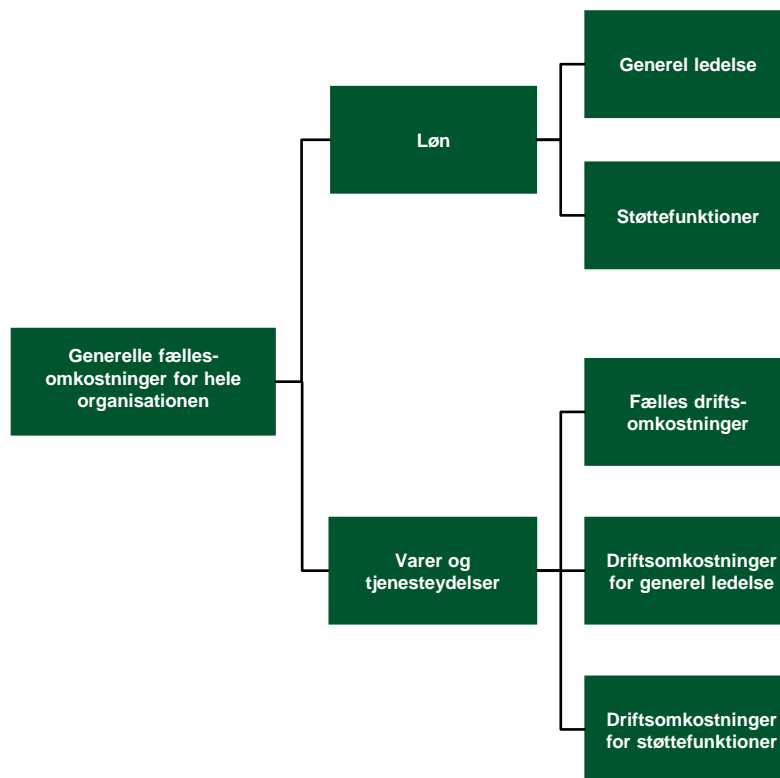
Generelle fællesomkostninger for hele organisationen

Løn

Generel ledelse

Støttefunktioner

Varer og tjenesteydelser

Fælles driftsomkostninger

Driftsomkostninger for generel ledelse

Driftsomkostninger for støttefunktioner